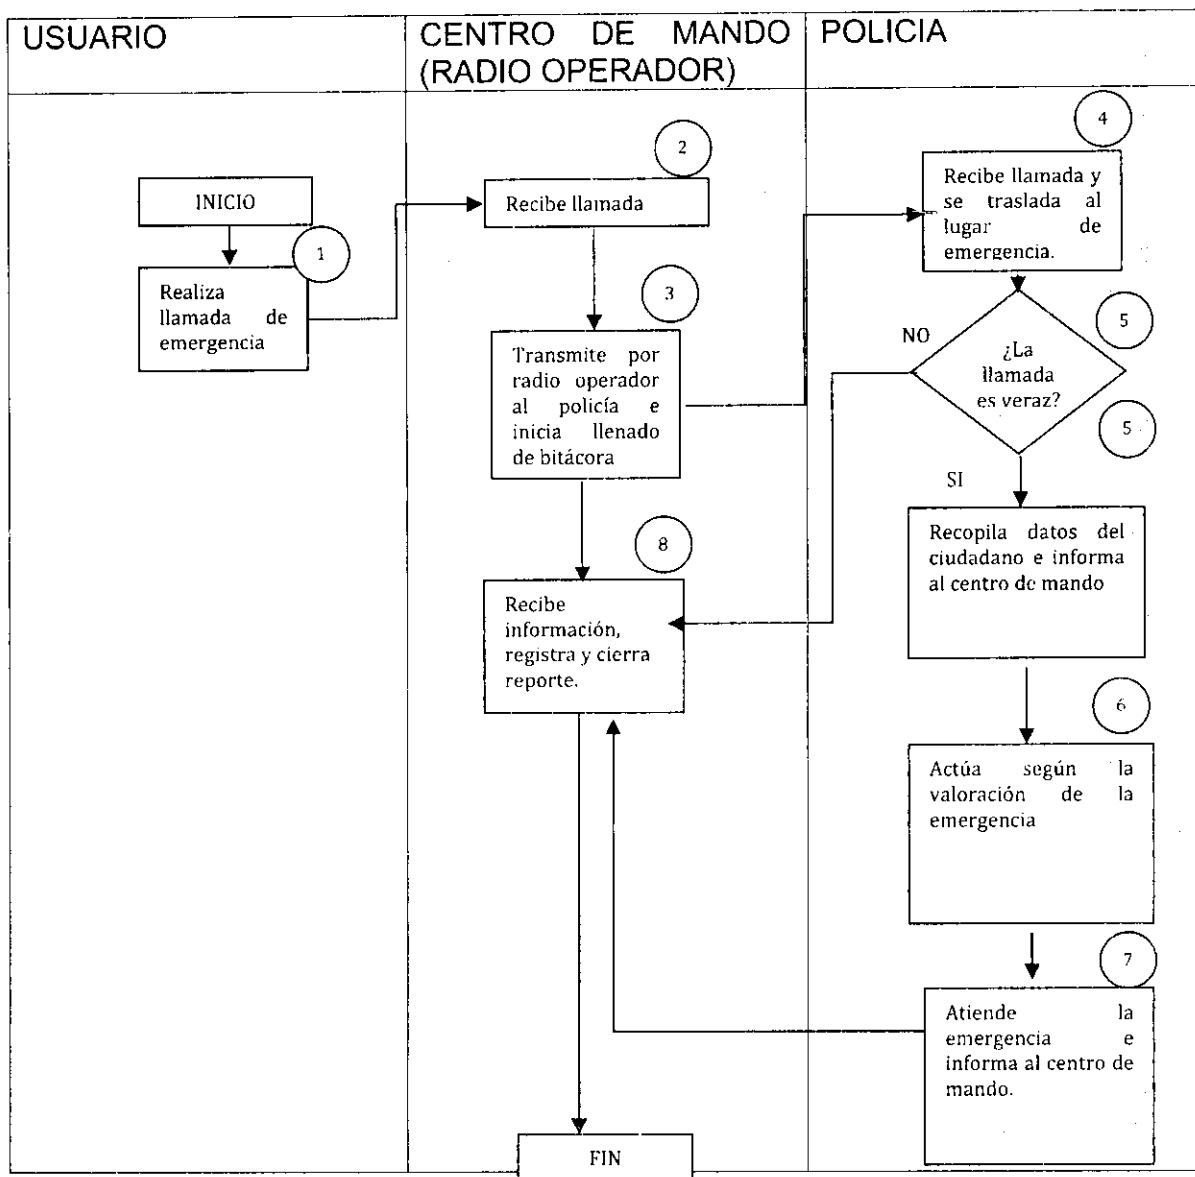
USUARIO

CENTRO DE MANDO (RADIO OPERADOR)

POLICIA

INICIO

1

Realiza llamada de emergencia

2

Recibe llamada

3

Transmite por radio operador al policía e inicia llenado de bitácora

8

Recibe información, registra y cierra reporte.

FIN

4

Recibe llamada y se traslada al lugar de emergencia.

NO

5

¿La llamada es veraz?

5

SI

Recopila datos del ciudadano e informa al centro de mando

6

Actúa según la valoración de la emergencia

7

Atiende la emergencia e informa al centro de mando.